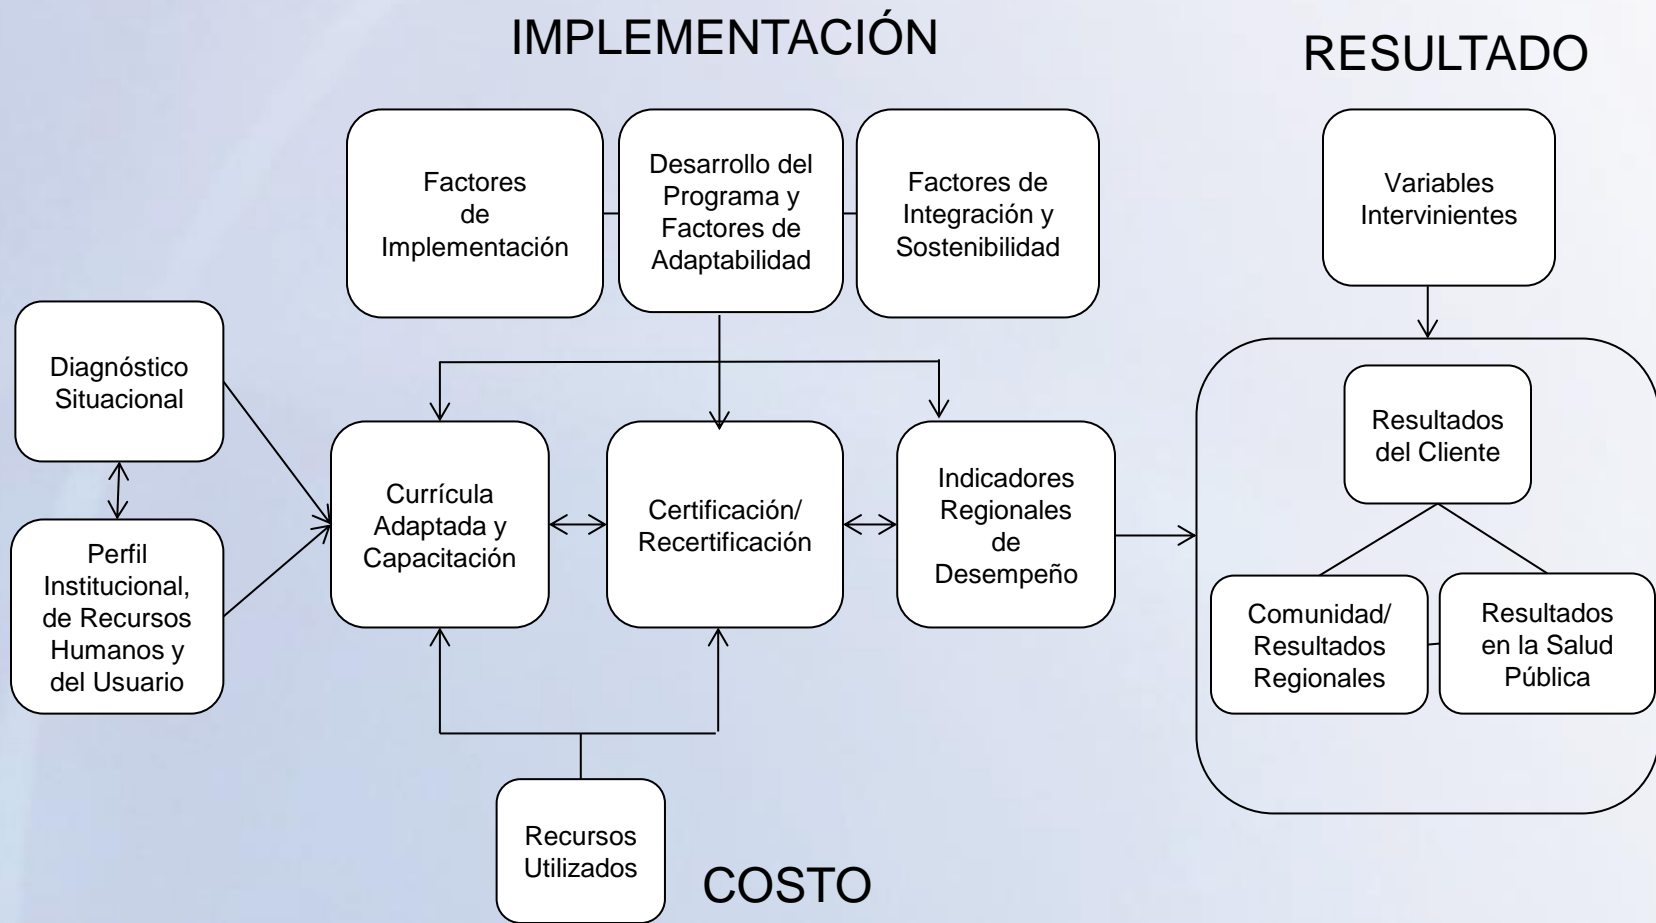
IMPLEMENTACIÓN

RESULTADO

Factores de Implementación

Desarrollo del Programa y Factores de Adaptabilidad

Factores de Integración y Sostenibilidad

Variables Intervinientes

Diagnóstico Situacional

Perfil Institucional, de Recursos Humanos y del Usuario

Currícula Adaptada y Capacitación

Certificación/ Recertificación

Indicadores Regionales de Desempeño

Resultados del Cliente

Comunidad/ Resultados Regionales

Resultados en la Salud Pública

Recursos Utilizados

COSTO